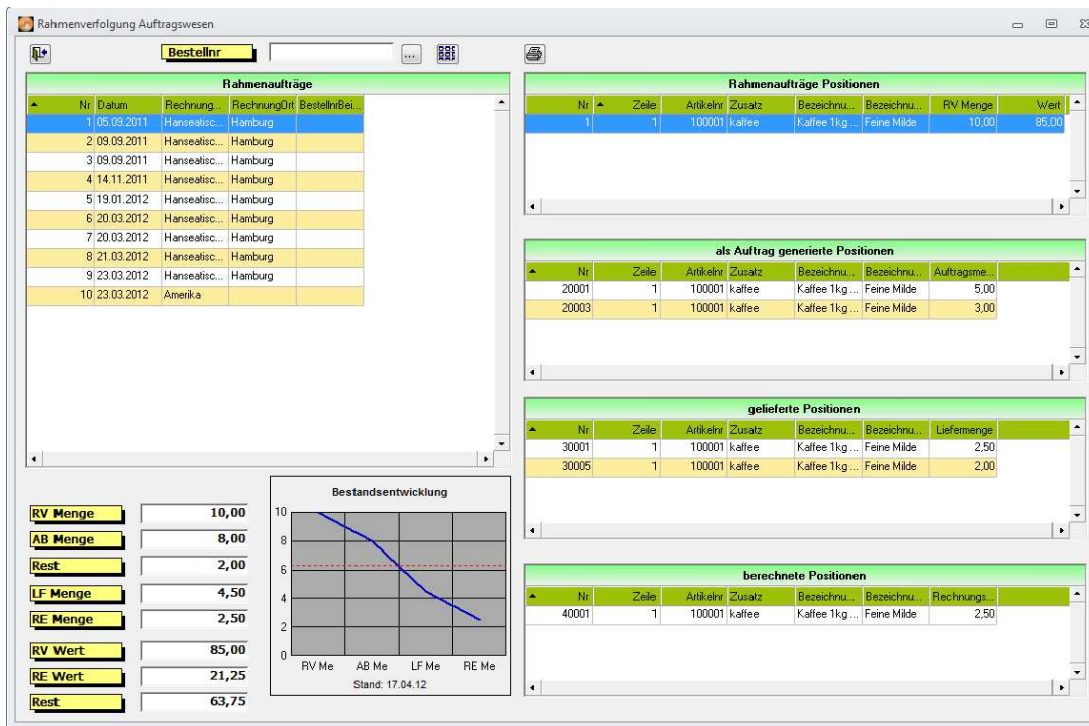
Rahmenverfolgung Auftragswesen

Bestellnr

...

Rahmenaufträge

| Nr | Datum | Rechnung... | RechnungOrt | BestellnrBei... |
|---|---|---|---|---|
| 1 | 05.09.2011 | Hanseatisc... | Hamburg | |
| 2 | 09.09.2011 | Hanseatisc... | Hamburg | |
| 3 | 09.09.2011 | Hanseatisc... | Hamburg | |
| 4 | 14.11.2011 | Hanseatisc... | Hamburg | |
| 5 | 19.01.2012 | Hanseatisc... | Hamburg | |
| 6 | 20.03.2012 | Hanseatisc... | Hamburg | |
| 7 | 20.03.2012 | Hanseatisc... | Hamburg | |
| 8 | 21.03.2012 | Hanseatisc... | Hamburg | |
| 9 | 23.03.2012 | Hanseatisc... | Hamburg | |
| 10 | 23.03.2012 | Amerika | | |

| RV Menge | 10,00 |
|---|---|
| AB Menge | 8,00 |
| Rest | 2,00 |
| LF Menge | 4,50 |
| RE Menge | 2,50 |
| RV Wert | 85,00 |
| RE Wert | 21,25 |
| Rest | 63,75 |

Bestandsentwicklung
10
8
6
4
2
0
RV Me AB Me LF Me RE Me
Stand: 17.04.12

Rahmenaufträge Positionen

| Nr | Zeile | Artikelnr | Zusatz | Bezeichnu... | Bezeichnu... | RV Menge | Wert |
|---|---|---|---|---|---|---|---|
| 1 | 1 | 100001 | kaffee | Kaffee 1kg ... | Feine Milde | 10,00 | 85,00 |

als Auftrag generierte Positionen

| Nr | Zeile | Artikelnr | Zusatz | Bezeichnu... | Bezeichnu... | Auftragsme... |
|---|---|---|---|---|---|---|
| 20001 | 1 | 100001 | kaffee | Kaffee 1kg ... | Feine Milde | 5,00 |
| 20003 | 1 | 100001 | kaffee | Kaffee 1kg ... | Feine Milde | 3,00 |

gelieferte Positionen

| Nr | Zeile | Artikelnr | Zusatz | Bezeichnu... | Bezeichnu... | Liefermenge |
|---|---|---|---|---|---|---|
| 30001 | 1 | 100001 | kaffee | Kaffee 1kg ... | Feine Milde | 2,50 |
| 30005 | 1 | 100001 | kaffee | Kaffee 1kg ... | Feine Milde | 2,00 |

berechnete Positionen

| Nr | Zeile | Artikelnr | Zusatz | Bezeichnu... | Bezeichnu... | Rechnungs... |
|---|---|---|---|---|---|---|
| 40001 | 1 | 100001 | kaffee | Kaffee 1kg ... | Feine Milde | 2,50 |